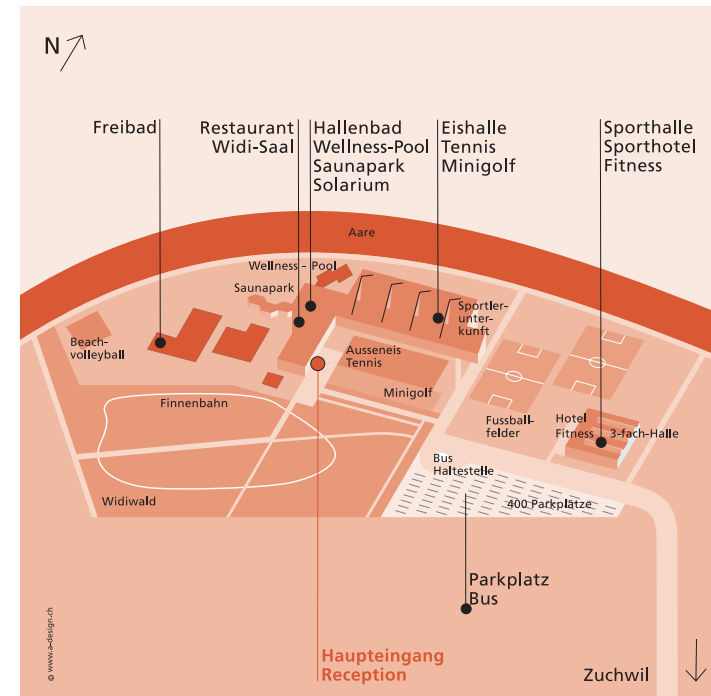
N

Freibad

Restaurant
Widi-Saal

Hallenbad
Wellness-Pool
Saunapark
Solarium

Eishalle
Tennis
Minigolf

Sporthalle
Sporthotel
Fitness

Aare

Wellness - Pool

Saunapark

Sportlerunterkunft

Beachvolleyball

Ausseneis
Tennis

Minigolf

Finnenbahn

Fussballfelder

Hotel
Fitness

3-fach-Halle

Bus
Haltestelle

400 Parkplätze

Widiwald

Parkplatz
Bus

© www.a-design.ch

Haupteingang
Reception

Zuchwil